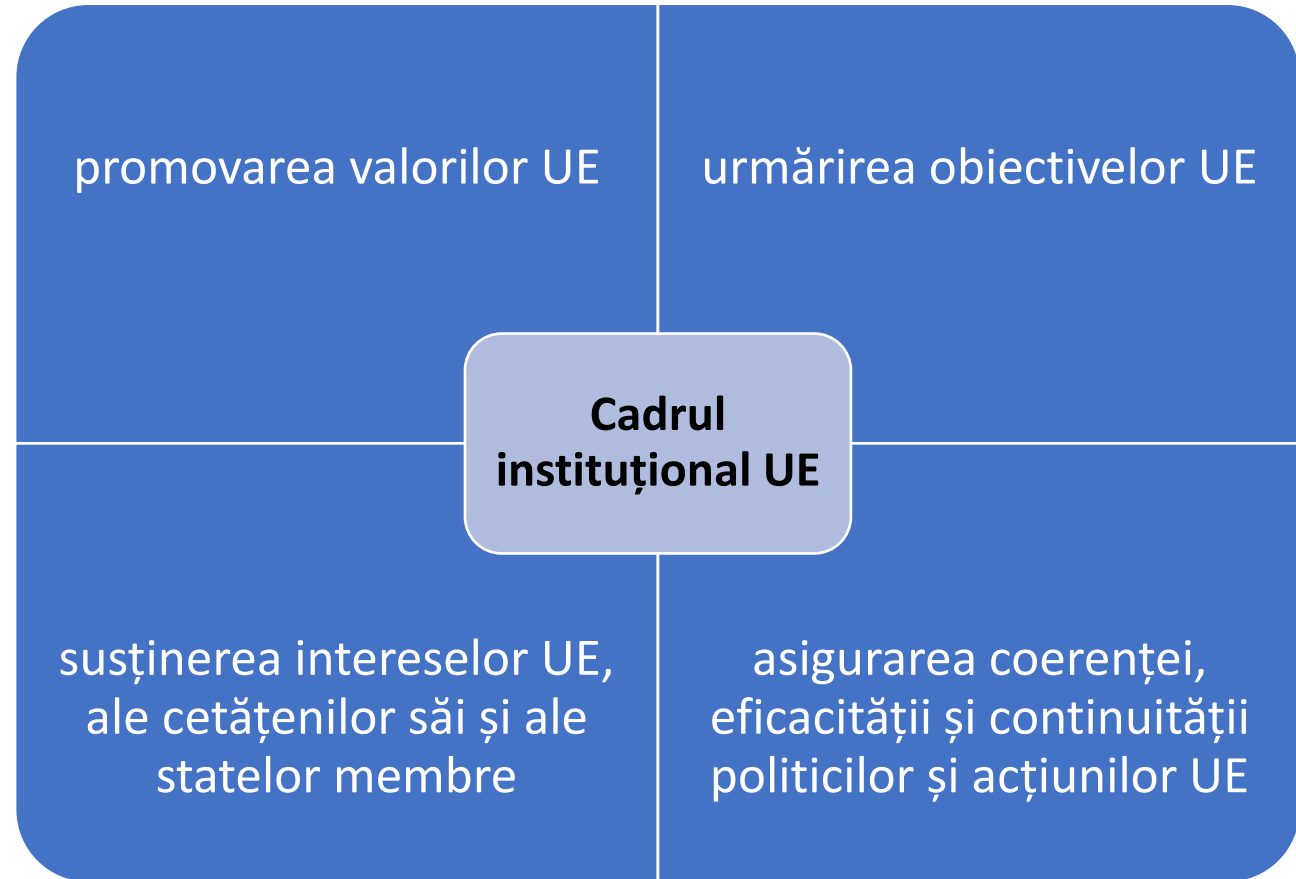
promovarea valorilor UE

urmărirea obiectivelor UE

Cadrul instituțional UE

susținerea intereselor UE, ale cetățenilor săi și ale statelor membre

asigurarea coerenței, eficacității și continuității politicilor și acțiunilor UE